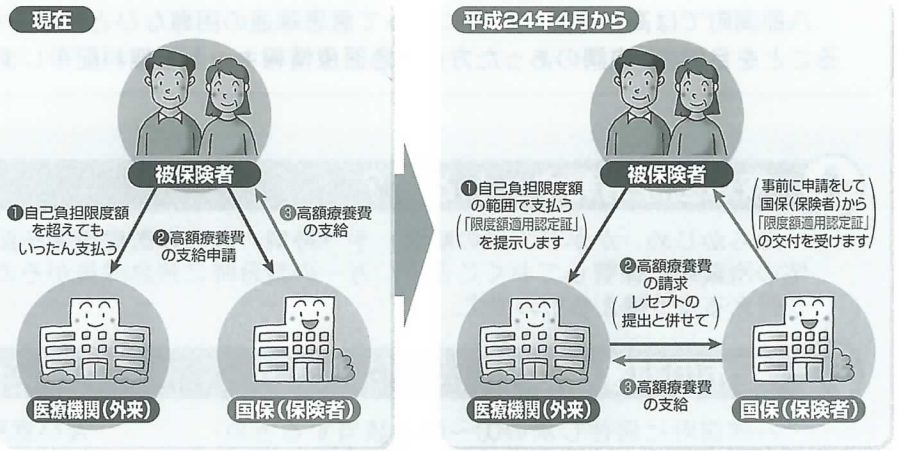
現在

被保険者

❶自己負担限度額を超えてもいったん支払う

❷高額療養費の支給申請

❸高額療養費の支給

医療機関(外来)

国保(保険者)

平成24年4月から

被保険者

❶自己負担限度額の範囲で支払う「限度額適用認定証」を提示します

事前に申請をして国保(保険者)から「限度額適用認定証」の交付を受けます

❷高額療養費の請求 レセプトの提出と併せて

❸高額療養費の支給

医療機関(外来)

国保(保険者)